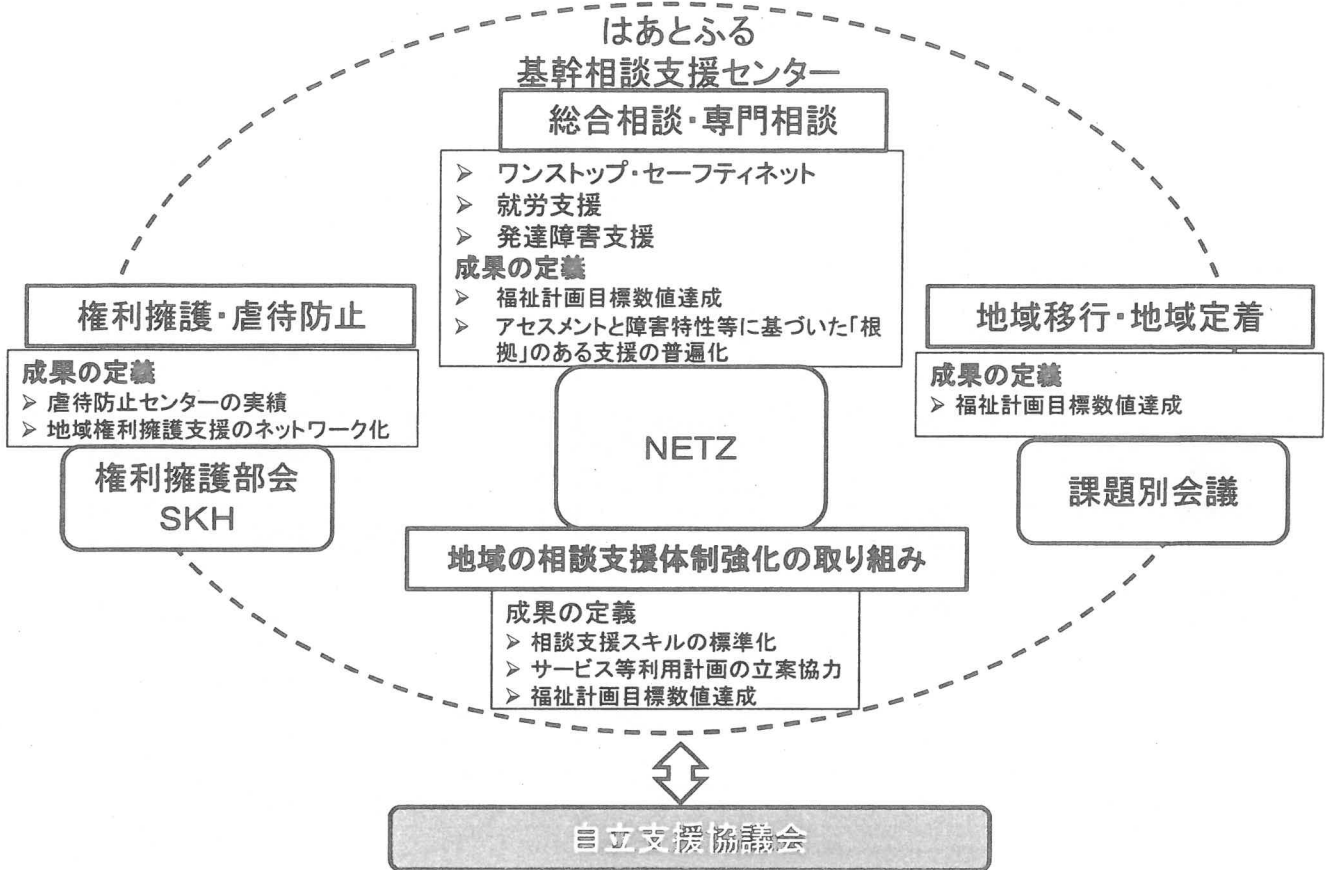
はあとふる
基幹相談支援センター

総合相談・専門相談

➢ ワンストップ・セーフティネット
➢ 就労支援
➢ 発達障害支援
成果の定義
➢ 福祉計画目標数値達成
➢ アセスメントと障害特性等に基づいた「根拠」のある支援の普遍化

権利擁護・虐待防止

成果の定義
➢ 虐待防止センターの実績
➢ 地域権利擁護支援のネットワーク化

権利擁護部会
SKH

NETZ

地域移行・地域定着

成果の定義
➢ 福祉計画目標数値達成

課題別会議

地域の相談支援体制強化の取り組み

成果の定義
➢ 相談支援スキルの標準化
➢ サービス等利用計画の立案協力
➢ 福祉計画目標数値達成

自立支援協議会